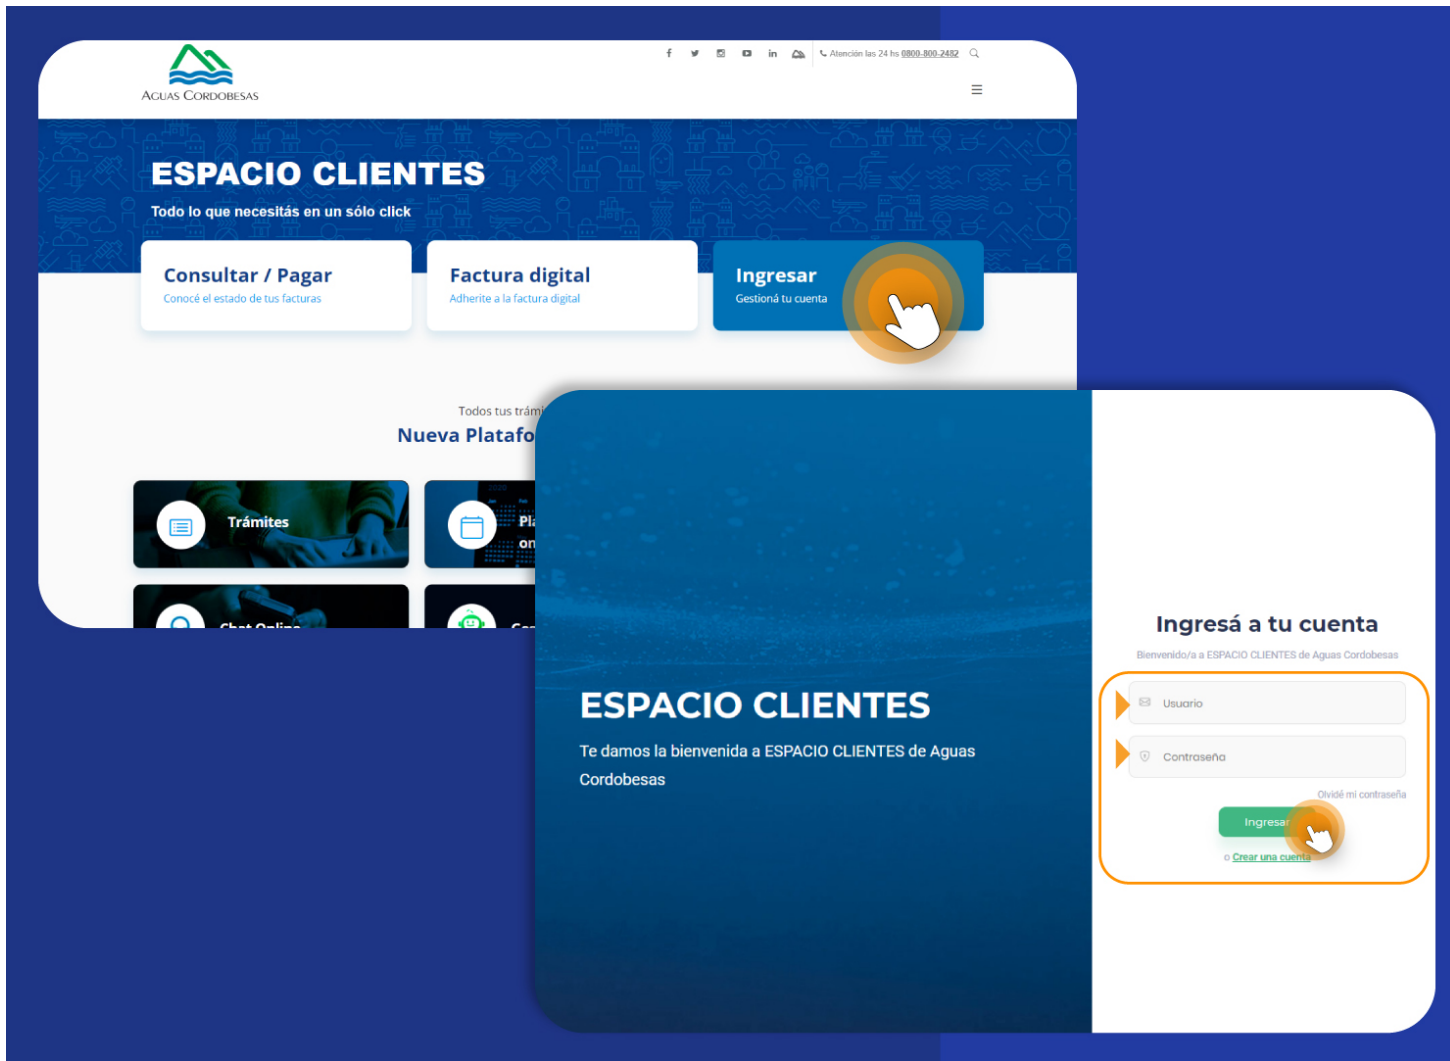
AGUAS CORDOBESAS

f  in  Atención las 24 hs 0800-800-2482

ESPACIO CLIENTES

Todo lo que necesitás en un sólo click

Consultar / Pagar
Conocé el estado de tus facturas

Factura digital
Adherite a la factura digital

Ingresar
Gestioná tu cuenta

Todos tus trámi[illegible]

Nueva Platafo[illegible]

Trámites

Pl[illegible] on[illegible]

Chat Online

ESPACIO CLIENTES

Te damos la bienvenida a ESPACIO CLIENTES de Aguas Cordobesas

Ingresá a tu cuenta

Bienvenido/a a ESPACIO CLIENTES de Aguas Cordobesas

Usuario

Contraseña

Olvidé mi contraseña

Ingresar

o Crear una cuenta